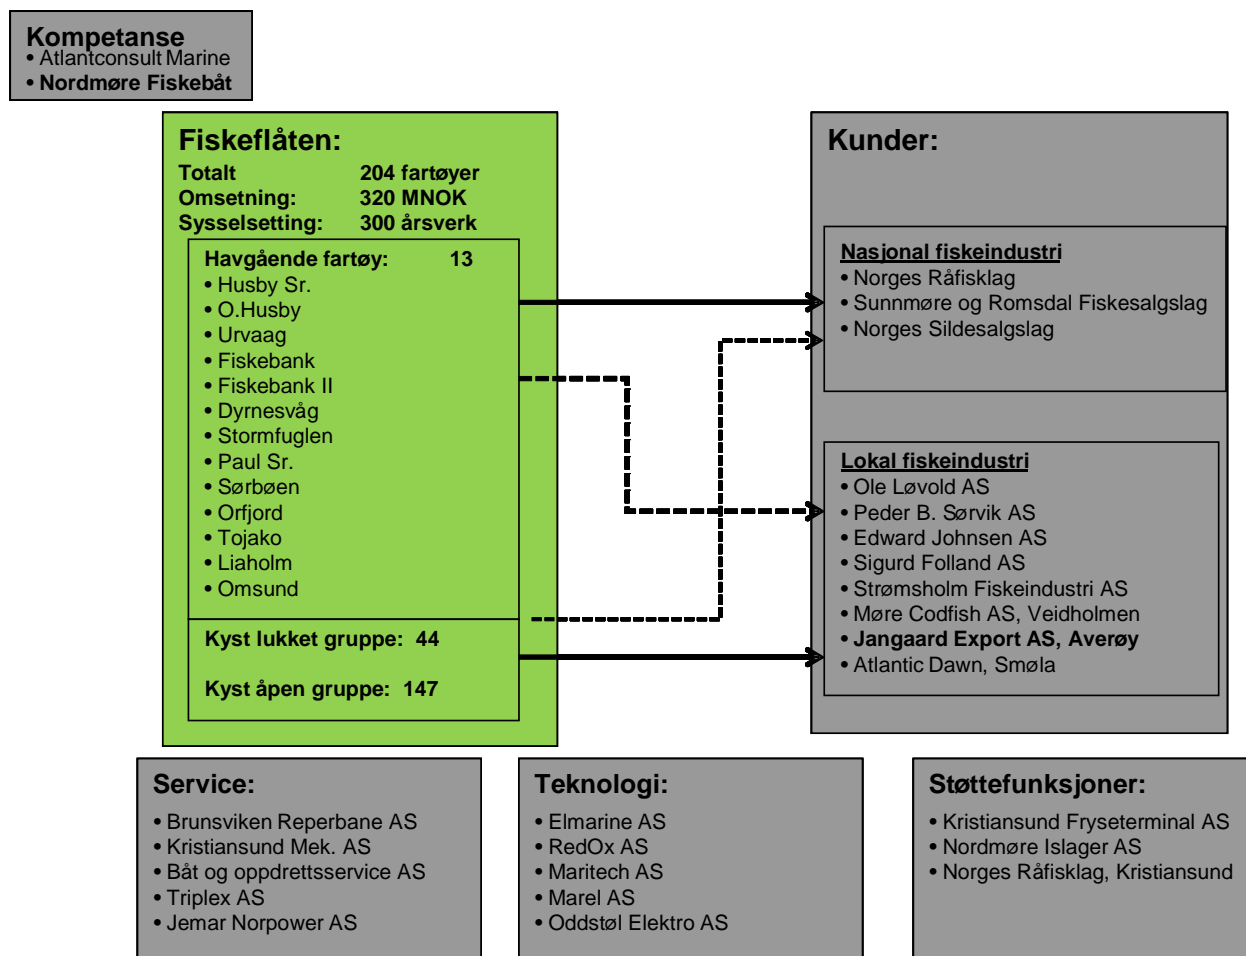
Kompetanse
• Atlantconsult Marine
• Nordmøre Fiskebåt

Fiskeflåten:

| Totalt | 204 fartøyer |
|---|---|
| Omsetning: | 320 MNOK |
| Sysselsetting: | 300 årsverk |

Havgående fartøy: 13
• Husby Sr.
• O.Husby
• Urvaag
• Fiskebank
• Fiskebank II
• Dyrnesvåg
• Stormfuglen
• Paul Sr.
• Sørbøen
• Orfjord
• Tojako
• Liaholm
• Omsund

Kyst lukket gruppe: 44

Kyst åpen gruppe: 147

Kunder:

Nasjonal fiskeindustri
• Norges Råfisklag
• Sunnmøre og Romsdal Fiskesalgslag
• Norges Sildesalgslag

Lokal fiskeindustri
• Ole Løvold AS
• Peder B. Sørvik AS
• Edward Johnsen AS
• Sigurd Folland AS
• Strømsholm Fiskeindustri AS
• Møre Codfish AS, Veidholmen
• Jangaard Export AS, Averøy
• Atlantic Dawn, Smøla

Service:
• Brunsviken Reperbane AS
• Kristiansund Mek. AS
• Båt og oppdrettsservice AS
• Triplex AS
• Jemar Norpower AS

Teknologi:
• Elmarine AS
• RedOx AS
• Maritech AS
• Marel AS
• Oddstøl Elektro AS

Støttefunksjoner:
• Kristiansund Fryseterminal AS
• Nordmøre Islager AS
• Norges Råfisklag, Kristiansund